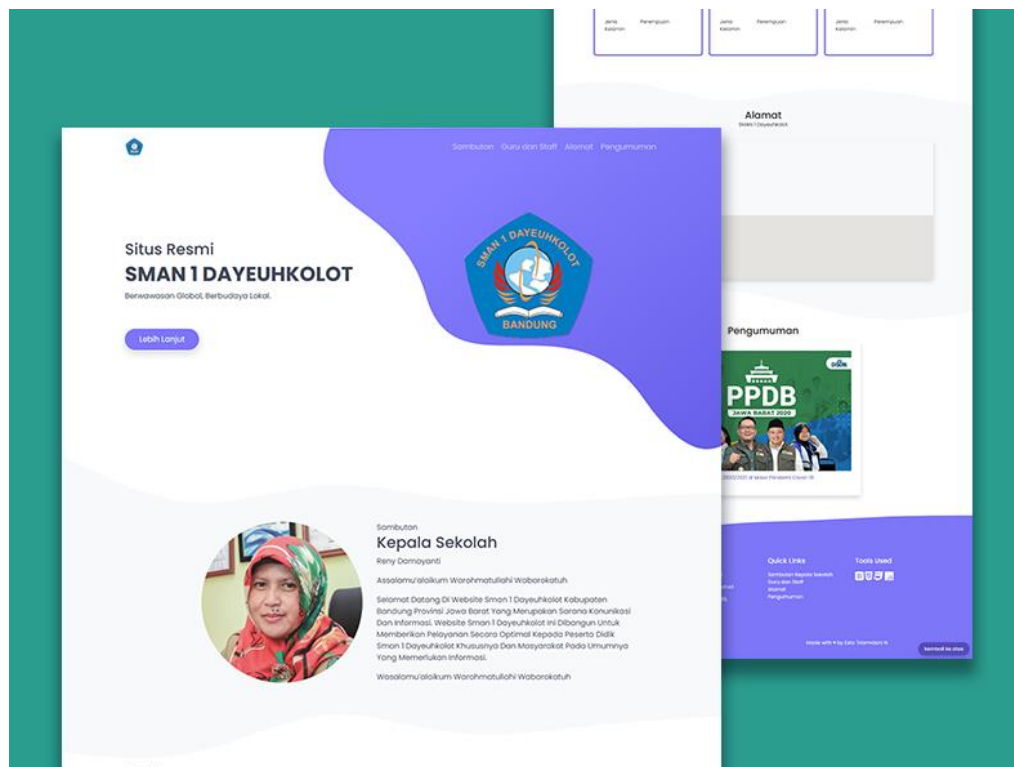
Jenis Kelamin Perempuan
Jenis Kelamin Perempuan
Jenis Kelamin Perempuan

Alamat
SMAN 1 Dayeuhkolot

Sambutan Guru dan Staff Alamat Pengumuman

Situs Resmi
SMAN 1 DAYEUHKOLOT
Berwawasan Global, Berbudaya Lokal.

Lebih Lanjut

SMAN 1 DAYEUHKOLOT
BANDUNG

Pengumuman

PPDB
JAWA BARAT 2020

Sambutan
Kepala Sekolah
Reny Damayanti

Assalamu'alaikum Warohmatullahi Wabarokatuh

Selamat Datang Di Website Sman 1 Dayeuhkolot Kabupaten Bandung Provinsi Jawa Barat Yang Merupakan Sarana Konunikasi Dan Informasi. Website Sman 1 Dayeuhkolot Ini Dibangun Untuk Memberikan Pelayanan Secara Optimal Kepada Peserta Didik Sman 1 Dayeuhkolot Khususnya Dan Masyarakat Pada Umumnya Yang Memerlukan Informasi.

Wasalamu'alaikum Warohmatullahi Wabarokatuh

Quick Links
Sambutan Kepala Sekolah
Guru dan Staff
Alamat
Pengumuman

Tools Used

Made with ♥ by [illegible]

Kembali ke atas